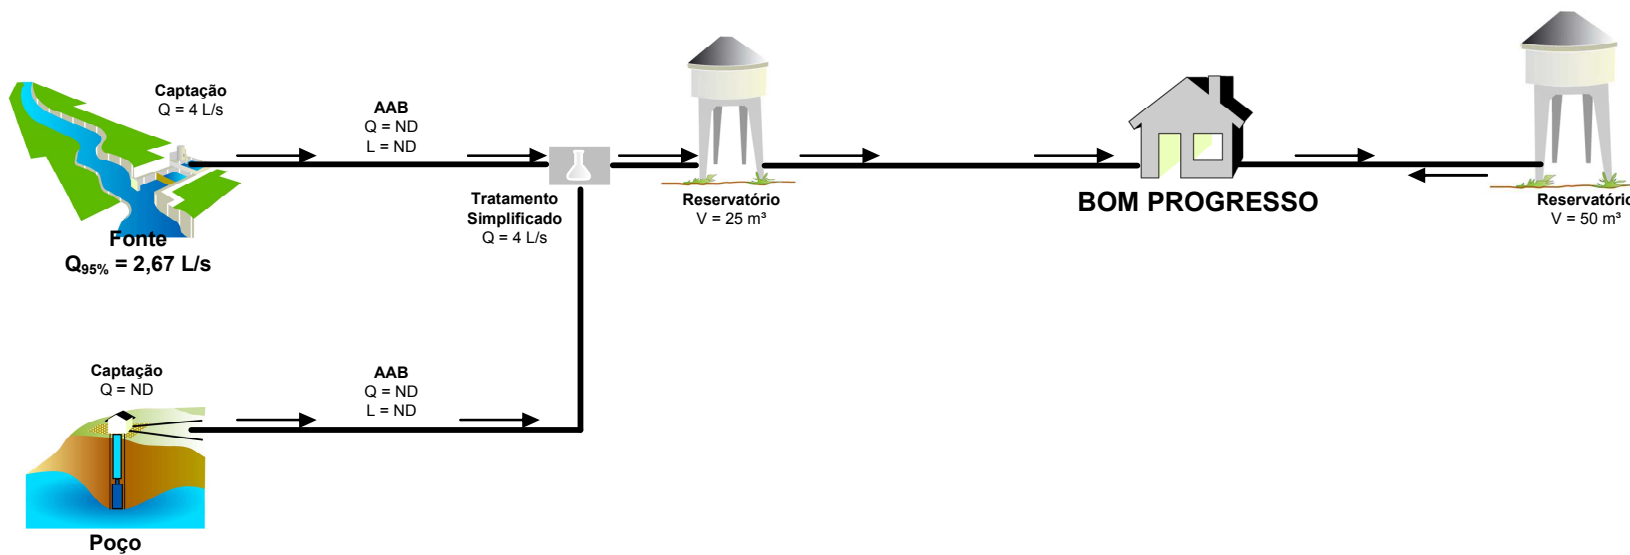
Captação
Q = 4 L/s

AAB
Q = ND
L = ND

Fonte
$Q_{95\%}$ = 2,67 L/s

Tratamento Simplificado
Q = 4 L/s

Reservatório
V = 25 m³

BOM PROGRESSO

Reservatóri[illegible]
V = 50 m³

Captação
Q = ND

AAB
Q = ND
L = ND

Poço